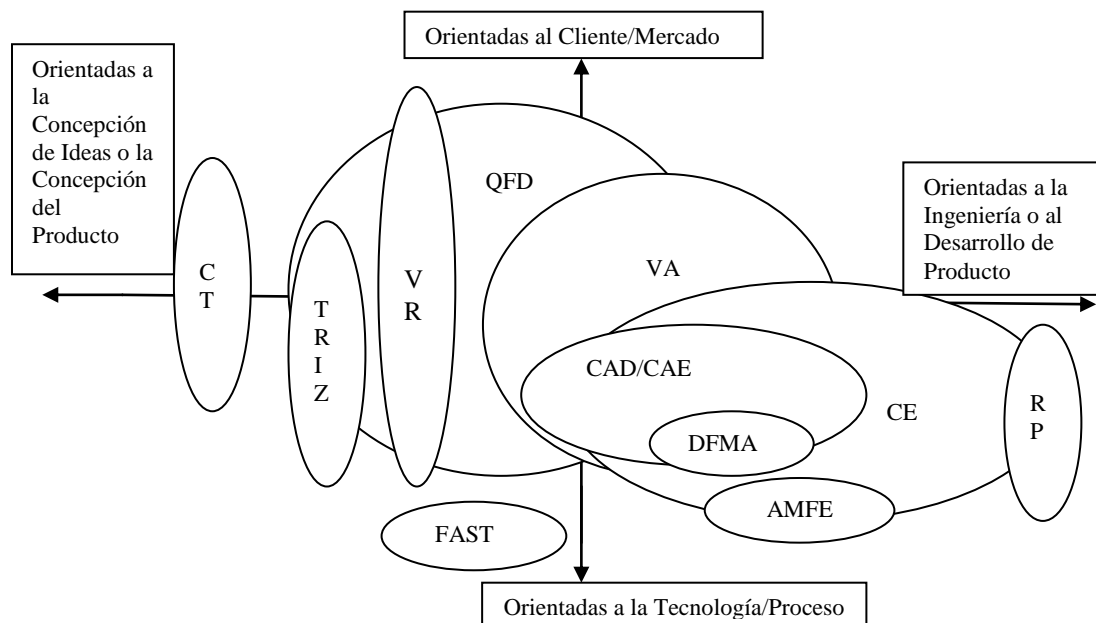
Orientadas al Cliente/Mercado

Orientadas a la Concepción de Ideas o la Concepción del Producto

Orientadas a la Ingeniería o al Desarrollo de Producto

C T

T R I Z

V R

QFD

VA

CAD/CAE

CE

DFMA

R P

AMFE

FAST

Orientadas a la Tecnología/Proceso